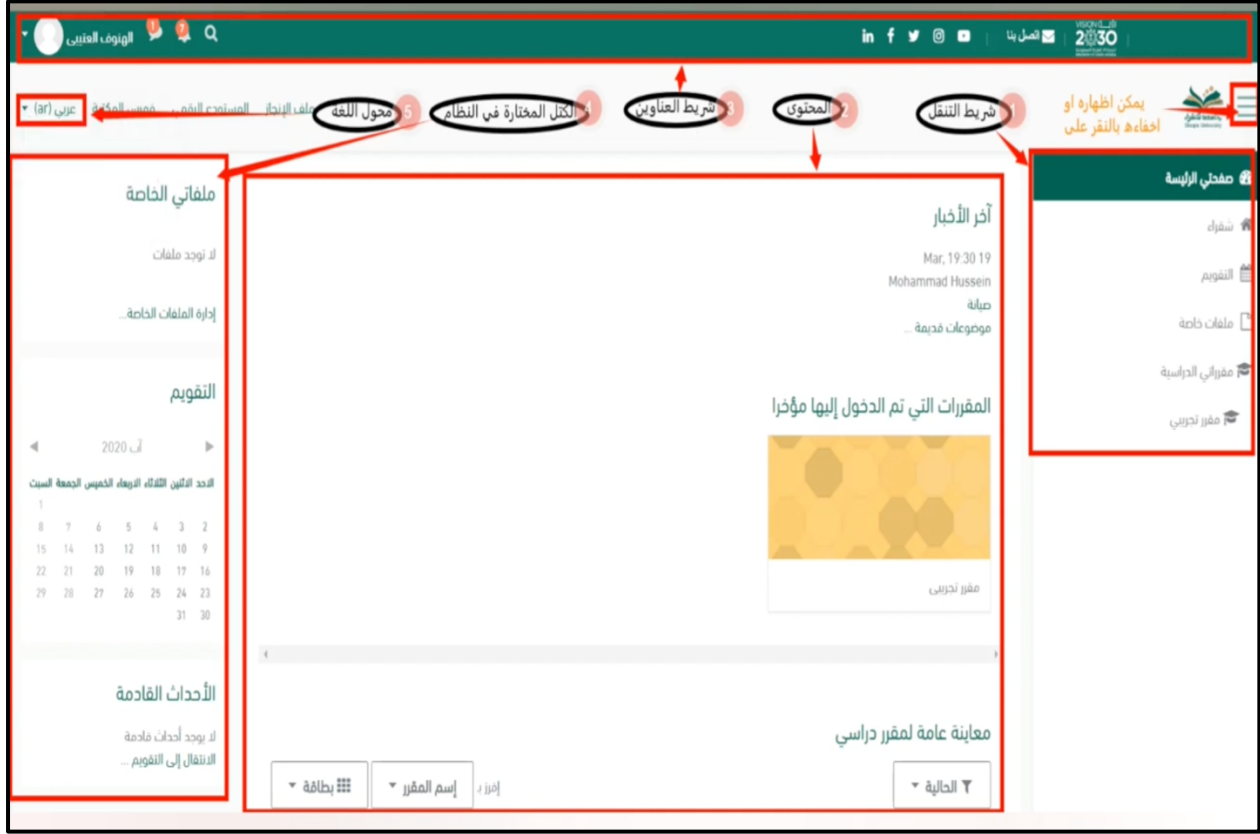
VISION 2030

اتصل بنا

الهنوف العنيبي

1 2

يمكن اظهاره او اخفاءه بالنقر على

شريط التنقل 1

المحتوى 2

شريط العناوين 3

الكتل المختارة في النظام 4

محول اللغة 5

المستودع الرقمي

فهرس المكتبة

ملف الإنجاز

عربي (ar)

صفحتي الرئيسة

شقراء

التقويم

ملفات خاصة

مقرراتي الدراسية

مقرر تجريبي

آخر الأخبار

19 Mar, 19:30

Mohammad Hussein

صيانة

موضوعات قديمة ...

المقررات التي تم الدخول إليها مؤخرا

مقرر تجريبي

معاينة عامة لمقرر دراسي

الحالية

إسم المقرر

إفرز بـ

بطاقة

ملفاتي الخاصة

لا توجد ملفات

إدارة الملفات الخاصة...

التقويم

آب 2020

| الأحد | الاثنين | الثلاثاء | الأربعاء | الخميس | الجمعة | السبت |
|---|---|---|---|---|---|---|
| | | | | | | 1 |
| 2 | 3 | 4 | 5 | 6 | 7 | 8 |
| 9 | 10 | 11 | 12 | 13 | 14 | 15 |
| 16 | 17 | 18 | 19 | 20 | 21 | 22 |
| 23 | 24 | 25 | 26 | 27 | 28 | 29 |
| 30 | 31 | | | | | |

الأحداث القادمة

لا يوجد أحداث قادمة

الانتقال إلى التقويم ...